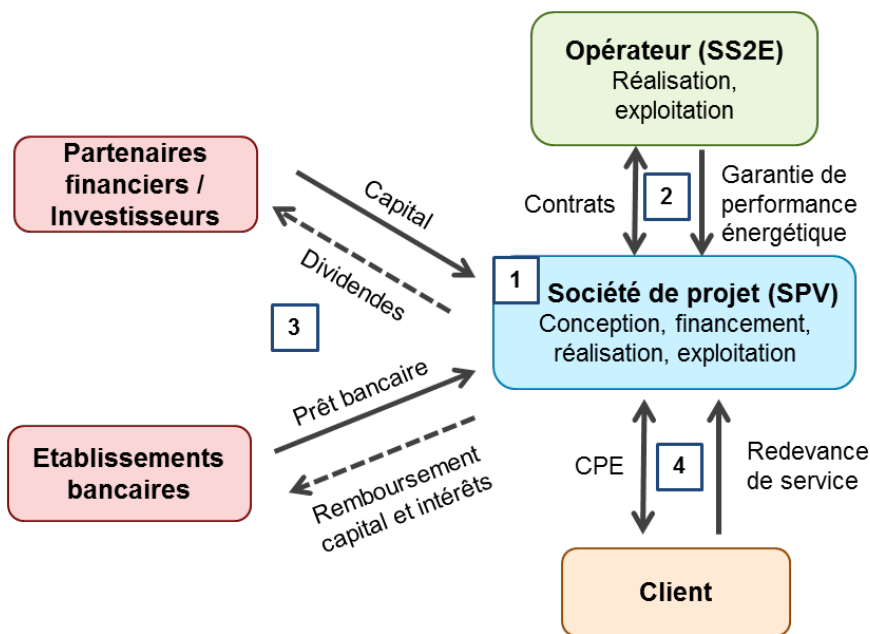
Opérateur (SS2E)
Réalisation, exploitation

Partenaires financiers / Investisseurs

Capital

Dividendes

Contrats

2

Garantie de performance énergétique

1

Société de projet (SPV)
Conception, financement, réalisation, exploitation

3

Prêt bancaire

Etablissements bancaires

Remboursement capital et intérêts

CPE

4

Redevance de service

Client